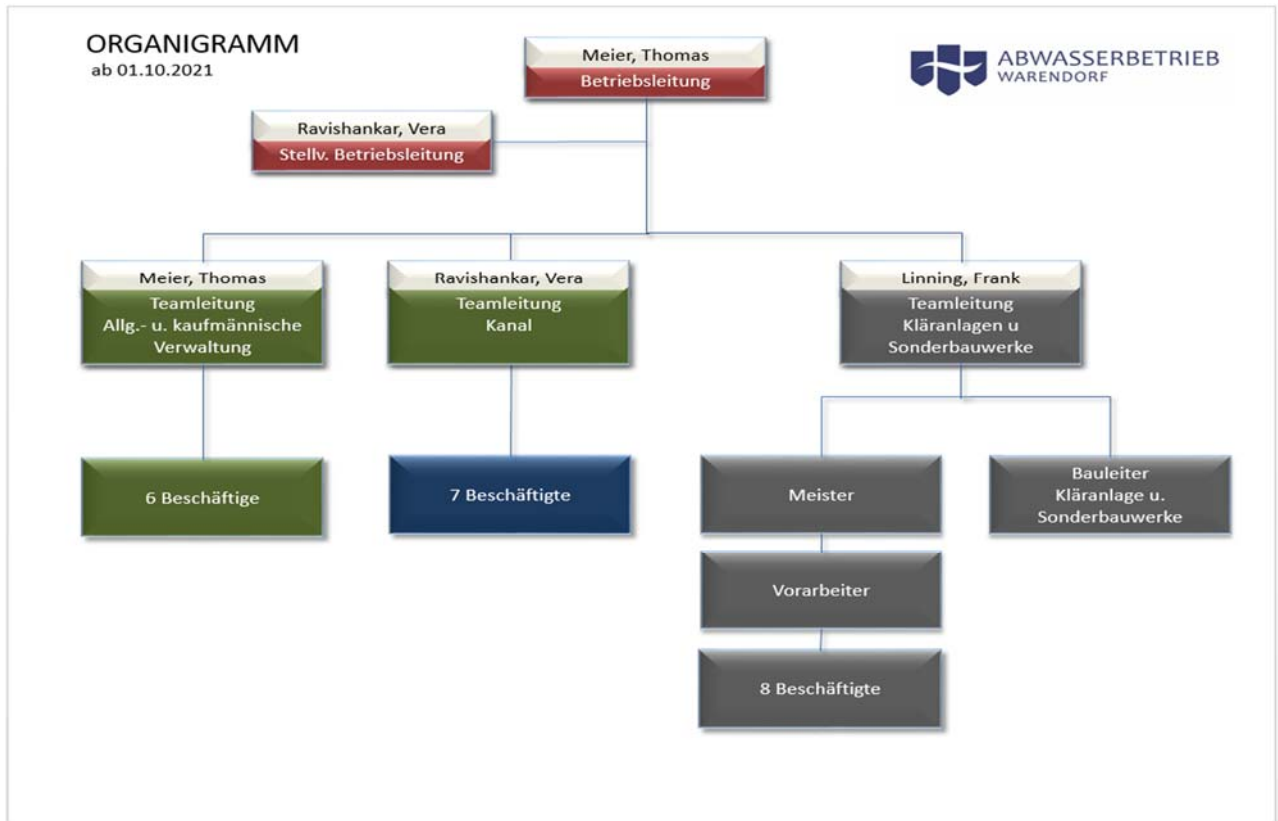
ORGANIGRAMM
ab 01.10.2021

Meier, Thomas
Betriebsleitung

ABWASSERBETRIEB
WARENDORF

Ravishankar, Vera
Stellv. Betriebsleitung

Meier, Thomas
Teamleitung
Allg.- u. kaufmännische Verwaltung

Ravishankar, Vera
Teamleitung
Kanal

Linning, Frank
Teamleitung
Kläranlagen u Sonderbauwerke

6 Beschäftige

7 Beschäftigte

Meister

Bauleiter
Kläranlage u.
Sonderbauwerke

Vorarbeiter

8 Beschäftigte